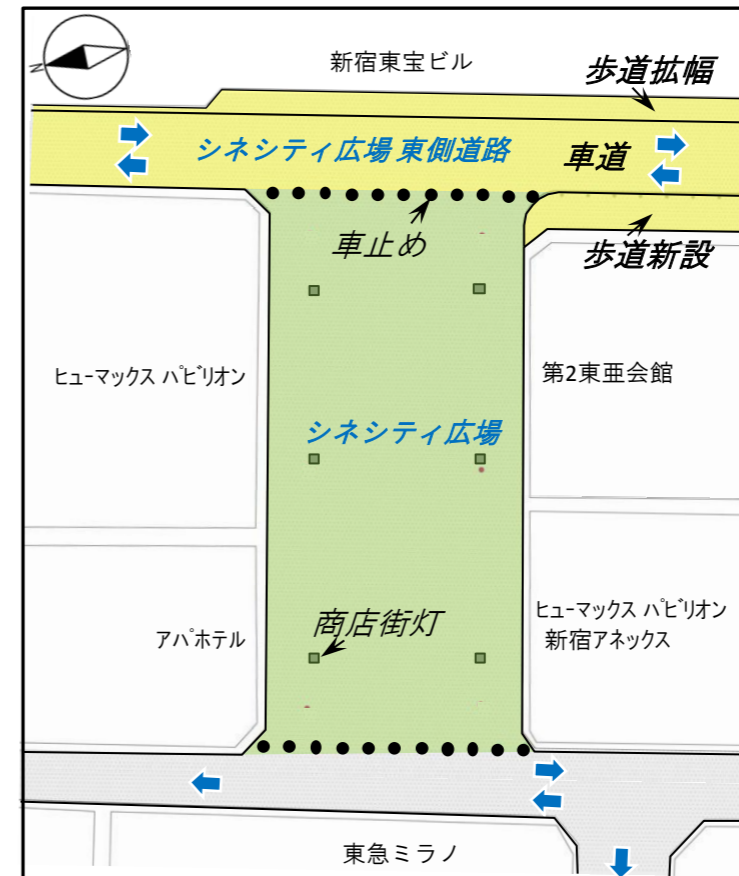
新宿東宝ビル

歩道拡幅

シネシティ広場 東側道路

車道

車止め

歩道新設

ヒューマックス パビリオン

第2東亜会館

シネシティ広場

アパホテル

商店街灯

ヒューマックス パビリオン 新宿アネックス

東急ミラノ